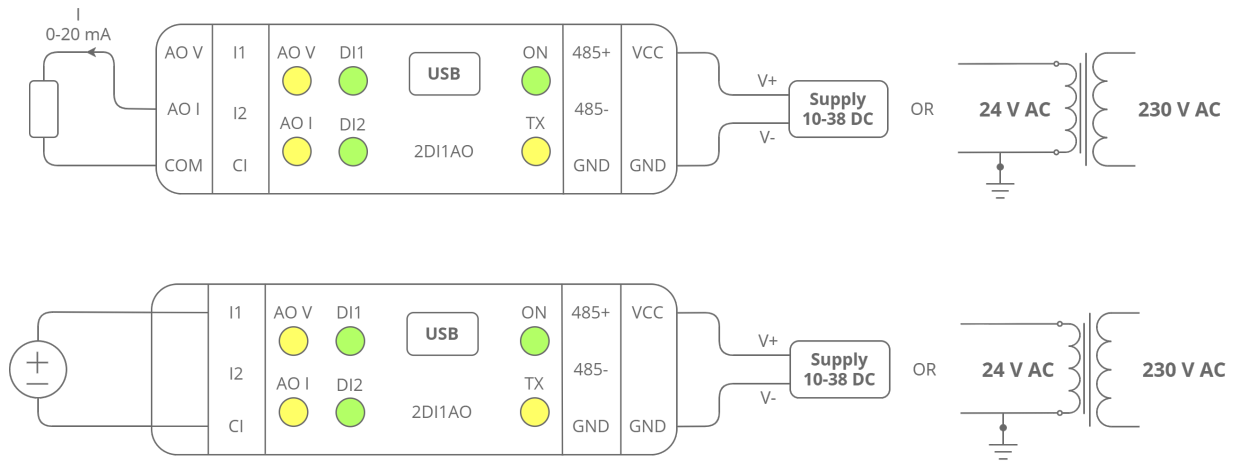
I
0-20 mA

AO V
AO I
COM

I1
I2
CI

AO V
AO I

DI1
DI2

USB
2DI1AO

ON
TX

485+
485-
GND

VCC
GND

V+
V-

Supply
10-38 DC

OR

24 V AC

230 V AC

I1
I2
CI

AO V
AO I

DI1
DI2

USB
2DI1AO

ON
TX

485+
485-
GND

VCC
GND

V+
V-

Supply
10-38 DC

OR

24 V AC

230 V AC